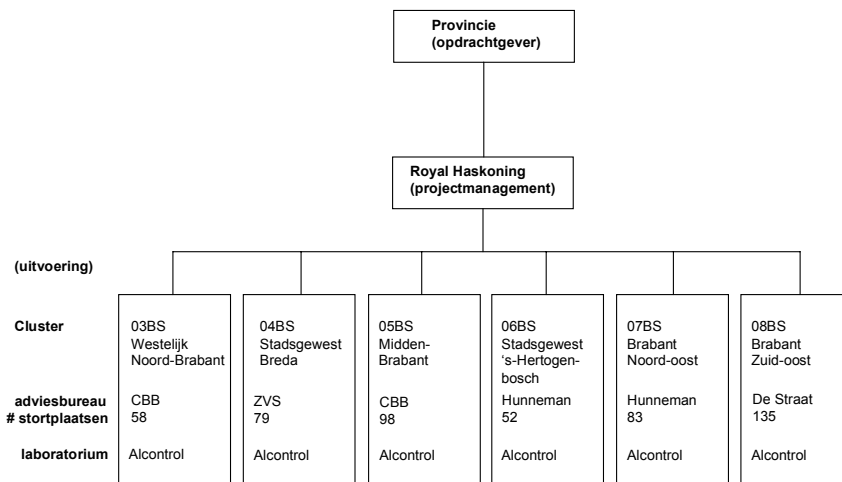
Provincie
(opdrachtgever)

Royal Haskoning
(projectmanagement)

(uitvoering)

| | | | | | | |
|---|---|---|---|---|---|---|
| **Cluster** | 03BS Westelijk Noord-Brabant | 04BS Stadsgewest Breda | 05BS Midden-Brabant | 06BS Stadsgewest 's-Hertogenbosch | 07BS Brabant Noord-oost | 08BS Brabant Zuid-oost |
| **adviesbureau # stortplaatsen** | CBB 58 | ZVS 79 | CBB 98 | Hunneman 52 | Hunneman 83 | De Straat 135 |
| **laboratorium** | Alcontrol | Alcontrol | Alcontrol | Alcontrol | Alcontrol | Alcontrol |